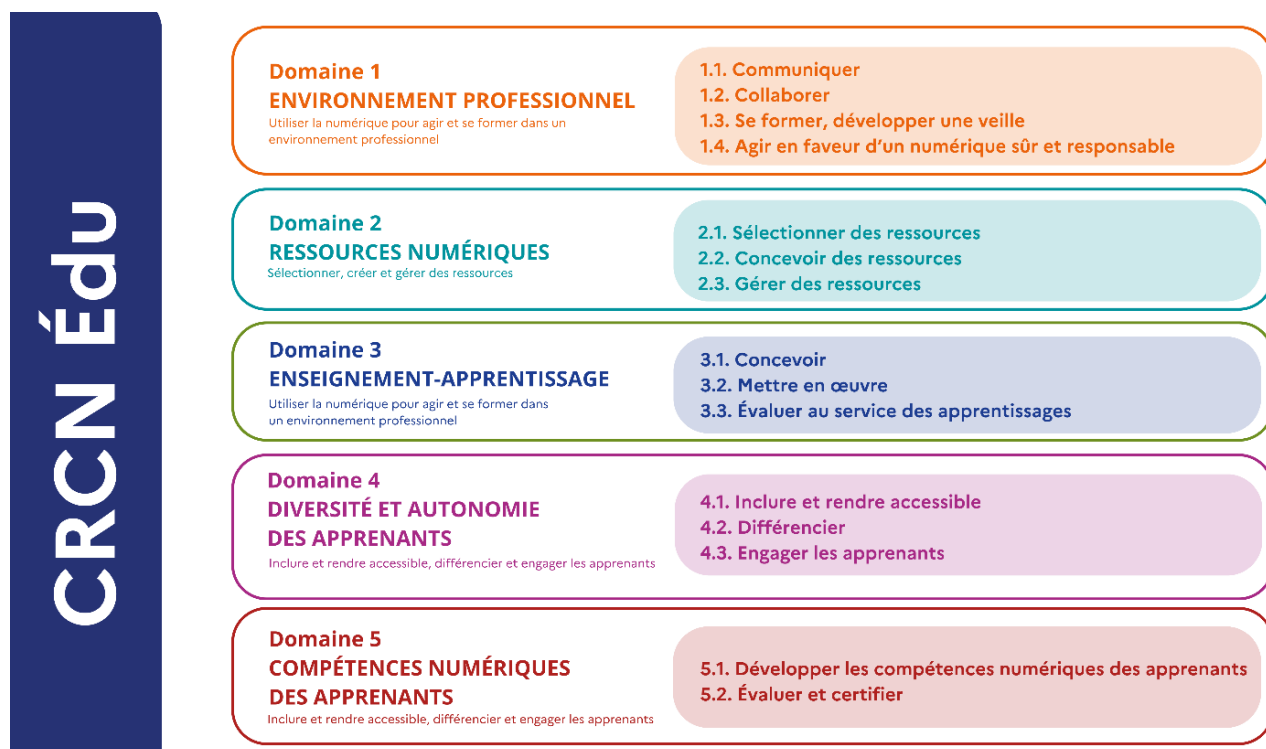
CRCN Édu

Domaine 1
ENVIRONNEMENT PROFESSIONNEL
Utiliser la numérique pour agir et se former dans un environnement professionnel

1.1. Communiquer
1.2. Collaborer
1.3. Se former, développer une veille
1.4. Agir en faveur d'un numérique sûr et responsable

Domaine 2
RESSOURCES NUMÉRIQUES
Sélectionner, créer et gérer des ressources

2.1. Sélectionner des ressources
2.2. Concevoir des ressources
2.3. Gérer des ressources

Domaine 3
ENSEIGNEMENT-APPRENTISSAGE
Utiliser la numérique pour agir et se former dans un environnement professionnel

3.1. Concevoir
3.2. Mettre en œuvre
3.3. Évaluer au service des apprentissages

Domaine 4
DIVERSITÉ ET AUTONOMIE DES APPRENANTS
Inclure et rendre accessible, différencier et engager les apprenants

4.1. Inclure et rendre accessible
4.2. Différencier
4.3. Engager les apprenants

Domaine 5
COMPÉTENCES NUMÉRIQUES DES APPRENANTS
Inclure et rendre accessible, différencier et engager les apprenants

5.1. Développer les compétences numériques des apprenants
5.2. Évaluer et certifier